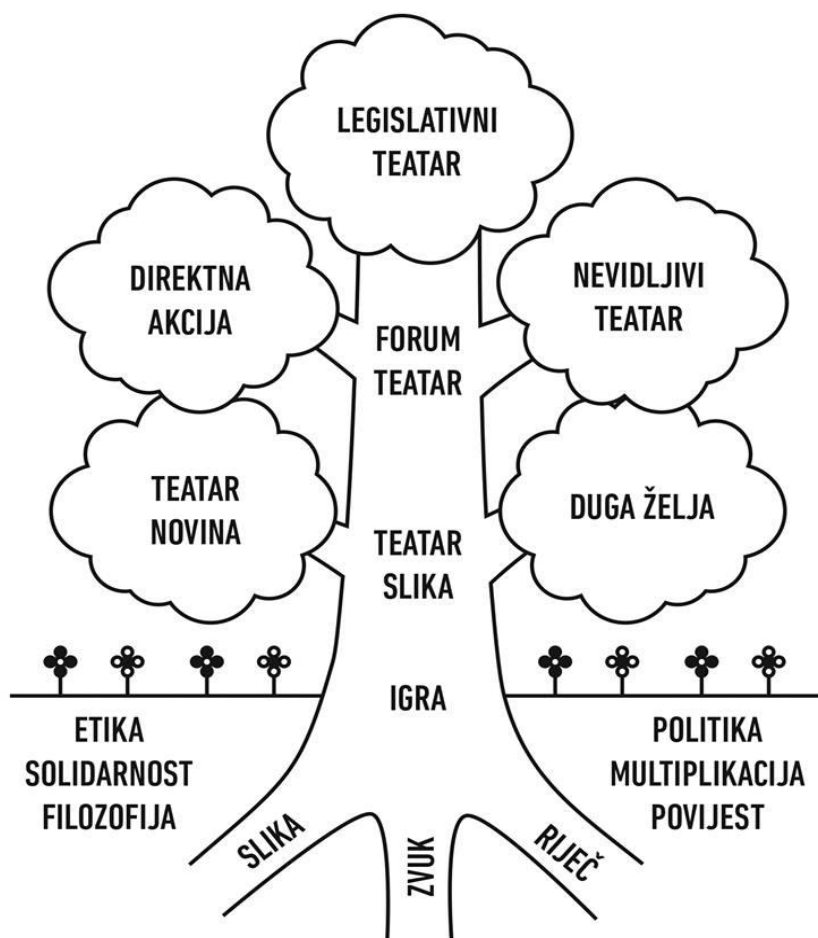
LEGISLATIVNI TEATAR

DIREKTNA AKCIJA

NEVIDLJIVI TEATAR

FORUM TEATAR

TEATAR NOVINA

DUGA ŽELJA

TEATAR SLIKA

IGRA

ETIKA
SOLIDARNOST
FILOZOFIJA

POLITIKA
MULTIPLIKACIJA
POVIJEST

SLIKA

ZVUK

RIJEČ